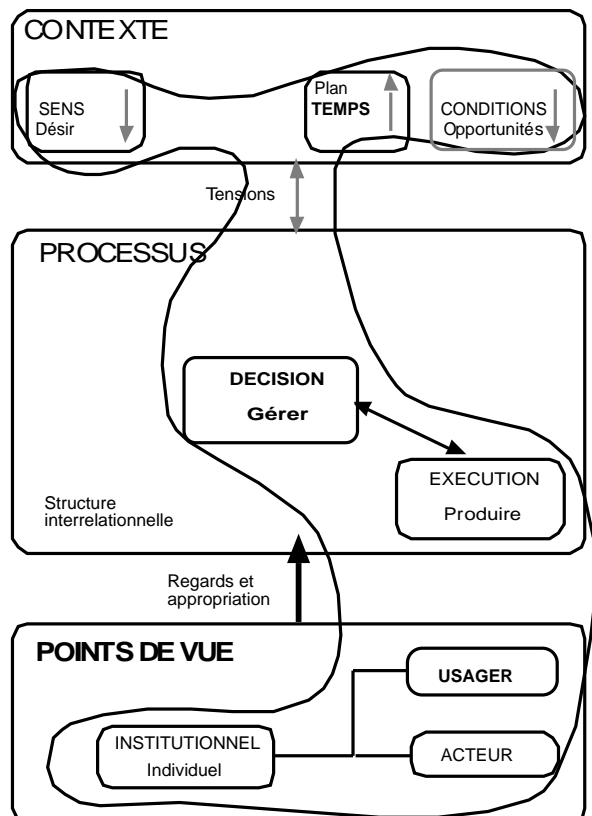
CONTEXTE

SENS
Désir

Plan
TEMPS

CONDITIONS
Opportunités

Tensions

PROCESSUS

DECISION
Gérer

EXECUTION
Produire

Structure interrelationnelle

Regards et appropriation

POINTS DE VUE

USAGER

INSTITUTIONNEL
Individuel

ACTEUR